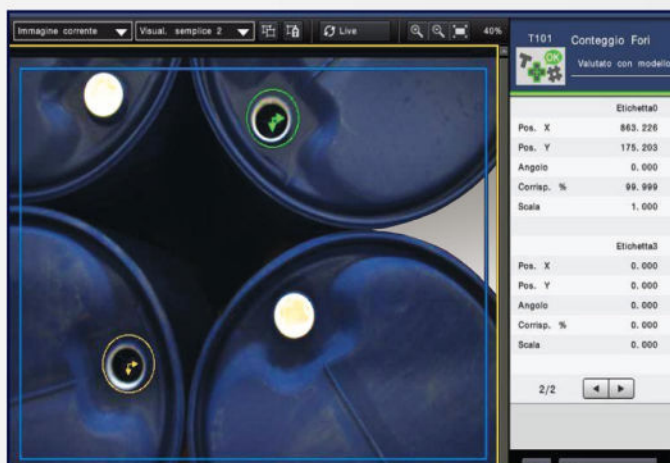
Immagine corrente
Visual. semplice 2
Live
40%

T101 Conteggio Fori
OK
Valutato con modello

Etichetta0
| | |
|---|---|
| Pos. X | 863. 226 |
| Pos. Y | 175. 203 |
| Angolo | 0. 000 |
| Corrisp. % | 99. 999 |
| Scala | 1. 000 |

Etichetta3
| | |
|---|---|
| Pos. X | 0. 000 |
| Pos. Y | 0. 000 |
| Angolo | 0. 000 |
| Corrisp. % | 0. 000 |
| Scala | 0. 000 |

2/2